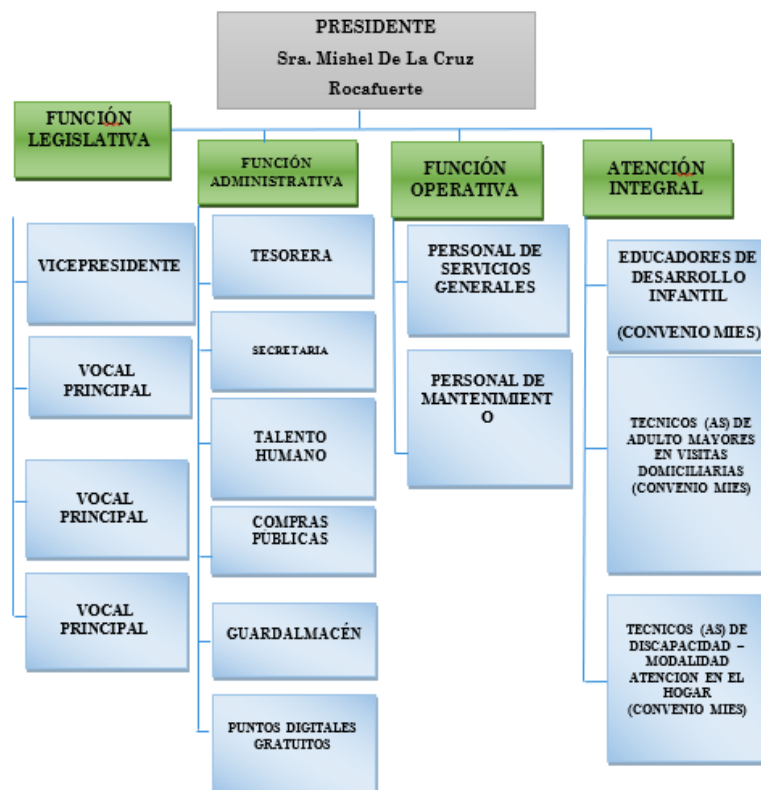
PRESIDENTE
Sra. Mishel De La Cruz Rocafuerte

FUNCIÓN LEGISLATIVA

VICEPRESIDENTE

VOCAL PRINCIPAL

VOCAL PRINCIPAL

VOCAL PRINCIPAL

FUNCIÓN ADMINISTRATIVA

TESORERA

SECRETARIA

TALENTO HUMANO

COMPRAS PUBLICAS

GUARDALMACÉN

PUNTOS DIGITALES GRATUITOS

FUNCIÓN OPERATIVA

PERSONAL DE SERVICIOS GENERALES

PERSONAL DE MANTENIMIENTO

ATENCIÓN INTEGRAL

EDUCADORES DE DESARROLLO INFANTIL

(CONVENIO MIES)

TECNICOS (AS) DE ADULTO MAYORES EN VISITAS DOMICILIARIAS (CONVENIO MIES)

TECNICOS (AS) DE DISCAPACIDAD – MODALIDAD ATENCION EN EL HOGAR (CONVENIO MIES)